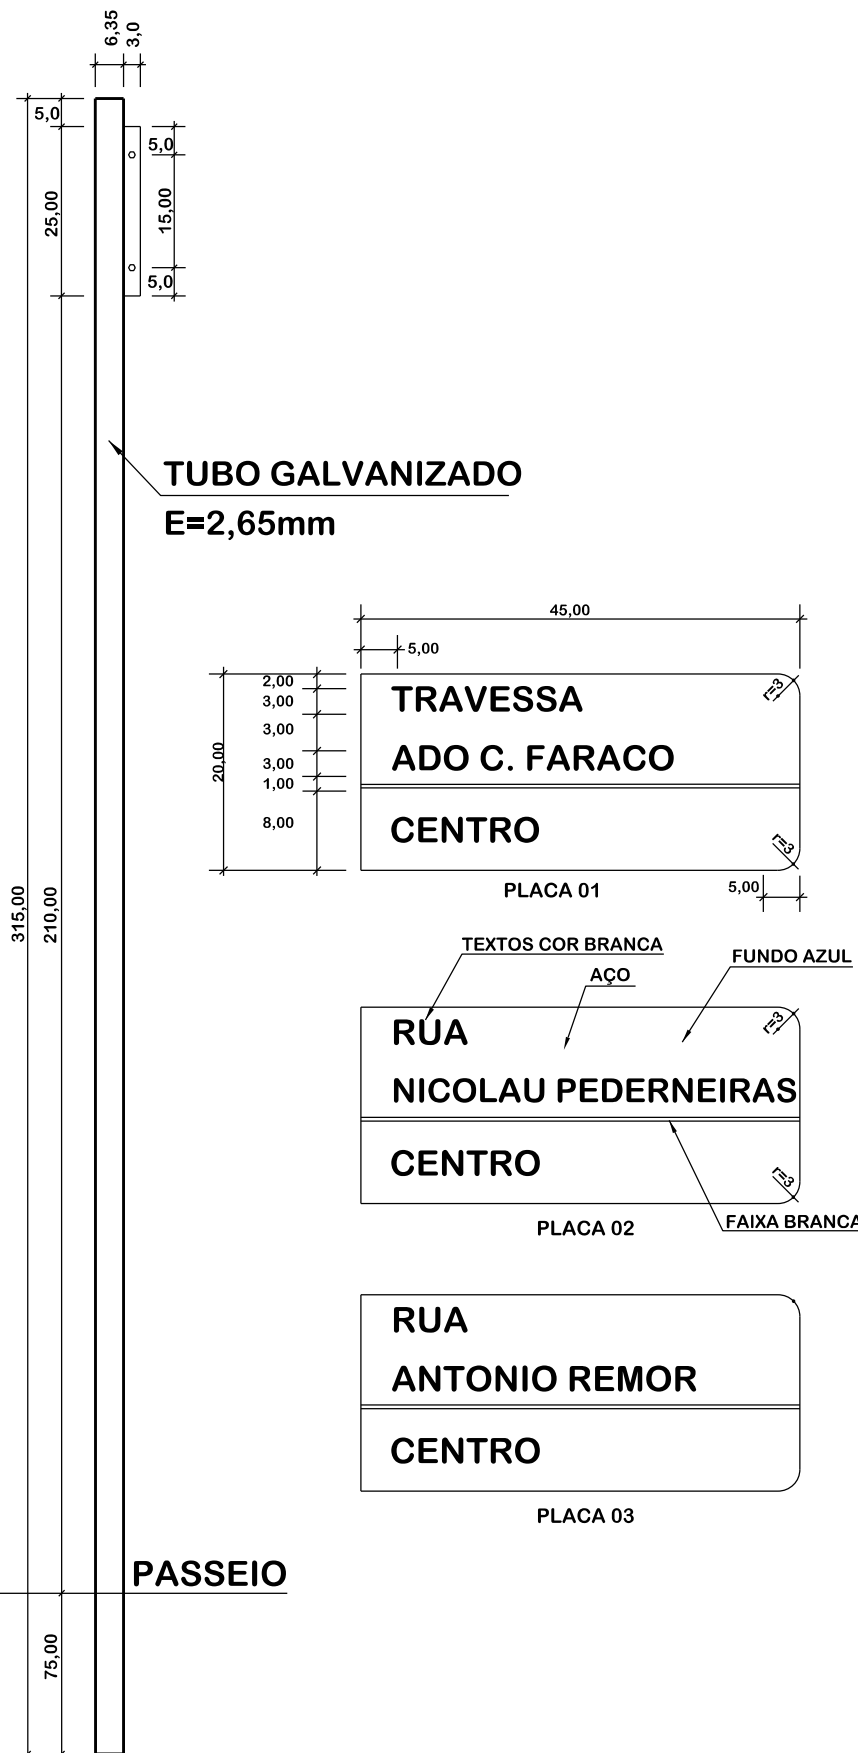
6,35
3,0

5,0
25,00
5,0
15,00
5,0

TUBO GALVANIZADO
E=2,65mm

45,00
5,00
2,00
3,00
3,00
20,00
3,00
1,00
8,00

TRAVESSA
ADO C. FARACO
CENTRO
r=3
r=3
5,00
PLACA 01

TEXTOS COR BRANCA
AÇO
FUNDO AZUL
RUA
NICOLAU PEDERNEIRAS
CENTRO
r=3
r=3
FAIXA BRANCA
PLACA 02

RUA
ANTONIO REMOR
CENTRO
PLACA 03

315,00
210,00
PASSEIO
75,00